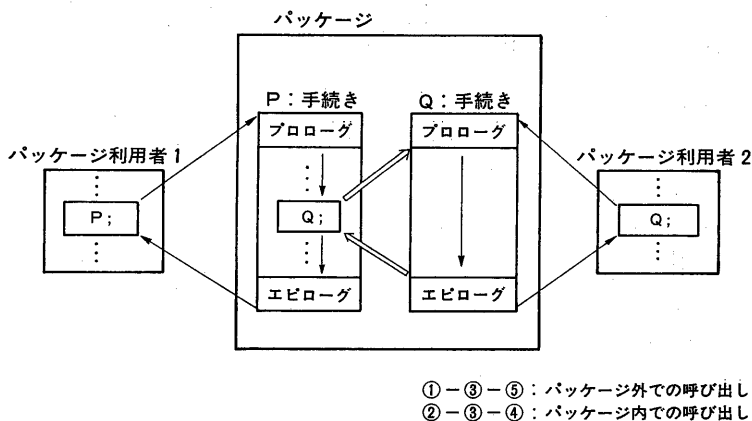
パッケージ

パッケージ利用者 1

⋮

P;

⋮

P：手続き

プロローグ

⋮

Q;

⋮

エピローグ

Q：手続き

プロローグ

エピローグ

パッケージ利用者 2

⋮

Q;

⋮

①－③－⑤：パッケージ外での呼び出し
②－③－④：パッケージ内での呼び出し